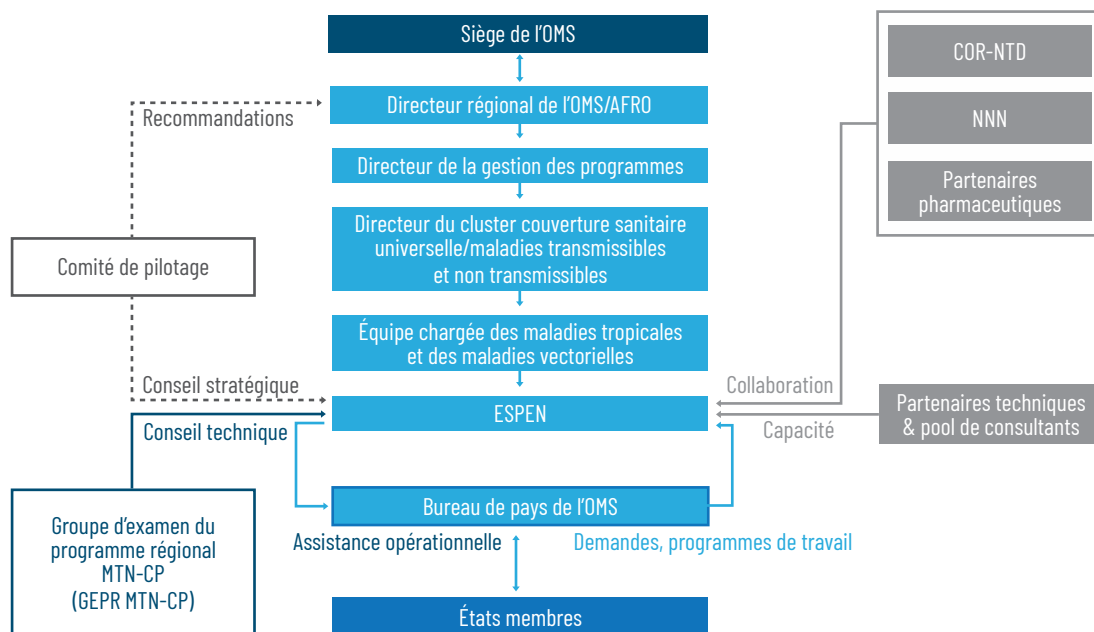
Siège de l'OMS

Directeur régional de l'OMS/AFRO

Recommandations

Directeur de la gestion des programmes

Directeur du cluster couverture sanitaire universelle/maladies transmissibles et non transmissibles

Comité de pilotage

Équipe chargée des maladies tropicales et des maladies vectorielles

Conseil stratégique

ESPEN

Conseil technique

Bureau de pays de l'OMS

Assistance opérationnelle

Demandes, programmes de travail

États membres

Groupe d'examen du programme régional MTN-CP (GEPR MTN-CP)

COR-NTD

NNN

Partenaires pharmaceutiques

Collaboration

Partenaires techniques & pool de consultants

Capacité